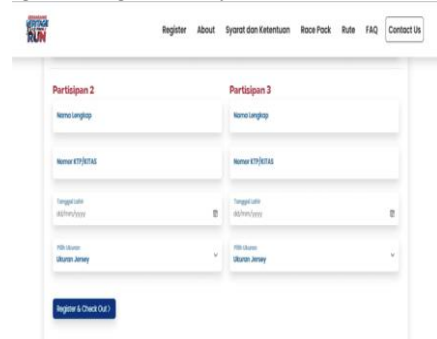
RUN

Register About Syarat dan Ketentuan Race Pack Rute FAQ Contact Us

Partisipan 2

Nama Lengkap

Nomor KTP/KITAS

Tanggal Lahir
dd/mm/yyyy

Pilih Ukuran
Ukuran Jersey

Partisipan 3

Nama Lengkap

Nomor KTP/KITAS

Tanggal Lahir
dd/mm/yyyy

Pilih Ukuran
Ukuran Jersey

Register & Check Out